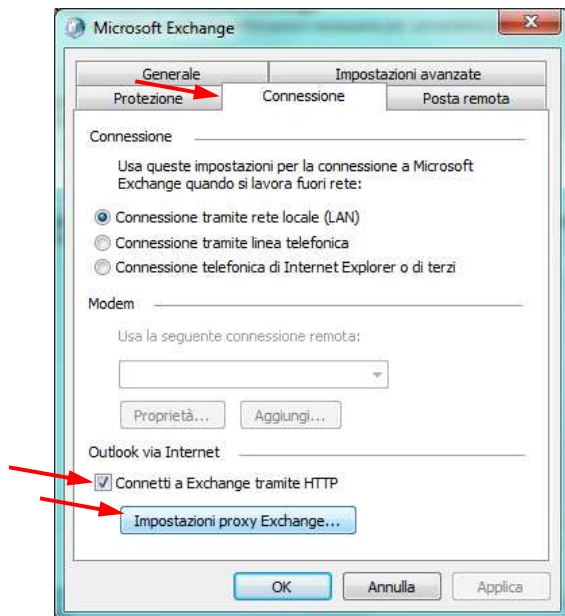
Microsoft Exchange

Generale
Impostazioni avanzate
Protezione
Connessione
Posta remota

Connessione

Usa queste impostazioni per la connessione a Microsoft Exchange quando si lavora fuori rete:

Connessione tramite rete locale (LAN)
Connessione tramite linea telefonica
Connessione telefonica di Internet Explorer o di terzi

Modem

Usa la seguente connessione remota:

Proprietà...
Aggiungi...

Outlook via Internet

Connetti a Exchange tramite HTTP

Impostazioni proxy Exchange...

OK
Annulla
Applica